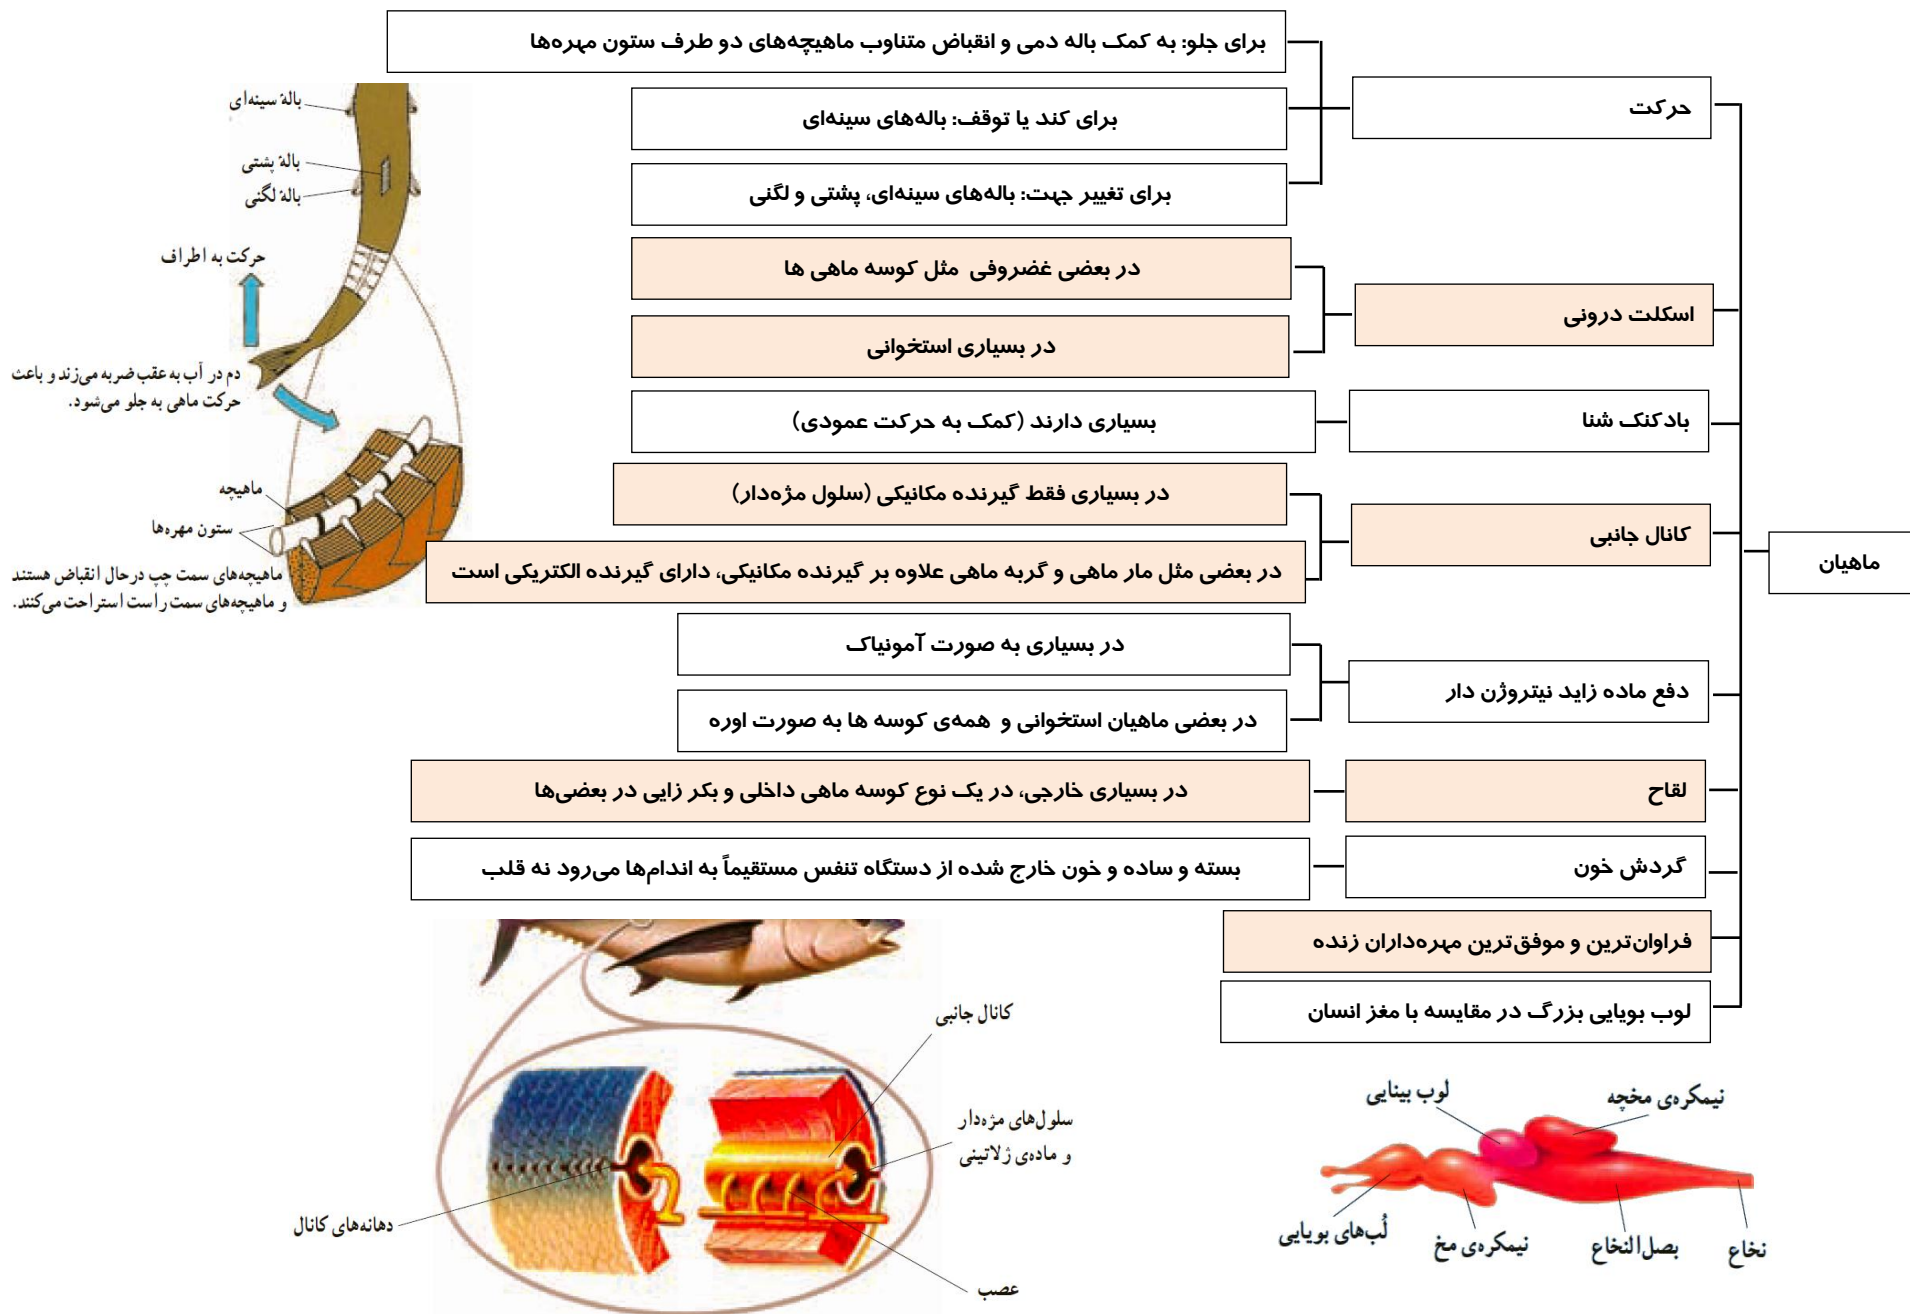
ماهیان

حرکت

برای جلو: به کمک باله دمی و انقباض متناوب ماهیچه‌های دو طرف ستون مهره‌ها

برای کند یا توقف: باله‌های سینه‌ای

برای تغییر جهت: باله‌های سینه‌ای، پشتی و لگنی

اسکلت درونی

در بعضی غضروفی مثل کوسه ماهی ها

در بسیاری استخوانی

بادکنک شنا

بسیاری دارند (کمک به حرکت عمودی)

کانال جانبی

در بسیاری فقط گیرنده مکانیکی (سلول مژه‌دار)

در بعضی مثل مار ماهی و گربه ماهی علاوه بر گیرنده مکانیکی، دارای گیرنده الکتریکی است

دفع ماده زاید نیتروژن دار

در بسیاری به صورت آمونیاک

در بعضی ماهیان استخوانی و همه‌ی کوسه ها به صورت اوره

لقاح

در بسیاری خارجی، در یک نوع کوسه ماهی داخلی و بکر زایی در بعضی‌ها

گردش خون

بسته و ساده و خون خارج شده از دستگاه تنفس مستقیماً به اندام‌ها می‌رود نه قلب

فراوان‌ترین و موفق‌ترین مهره‌داران زنده

لوب بویایی بزرگ در مقایسه با مغز انسان

بالهٔ سینه‌ای
بالهٔ پشتی
بالهٔ لگنی
حرکت به اطراف
دم در آب به عقب ضربه می‌زند و باعث حرکت ماهی به جلو می‌شود.
ماهیچه
ستون مهره‌ها
ماهیچه‌های سمت چپ در حال انقباض هستند و ماهیچه‌های سمت راست استراحت می‌کنند.

کانال جانبی
سلول‌های مژه‌دار و ماده‌ی ژلاتینی
دهانه‌های کانال
عصب

لوب بینایی
نیمکره‌ی مخچه
لُب‌های بویایی
نیمکره‌ی مخ
بصل‌النخاع
نخاع